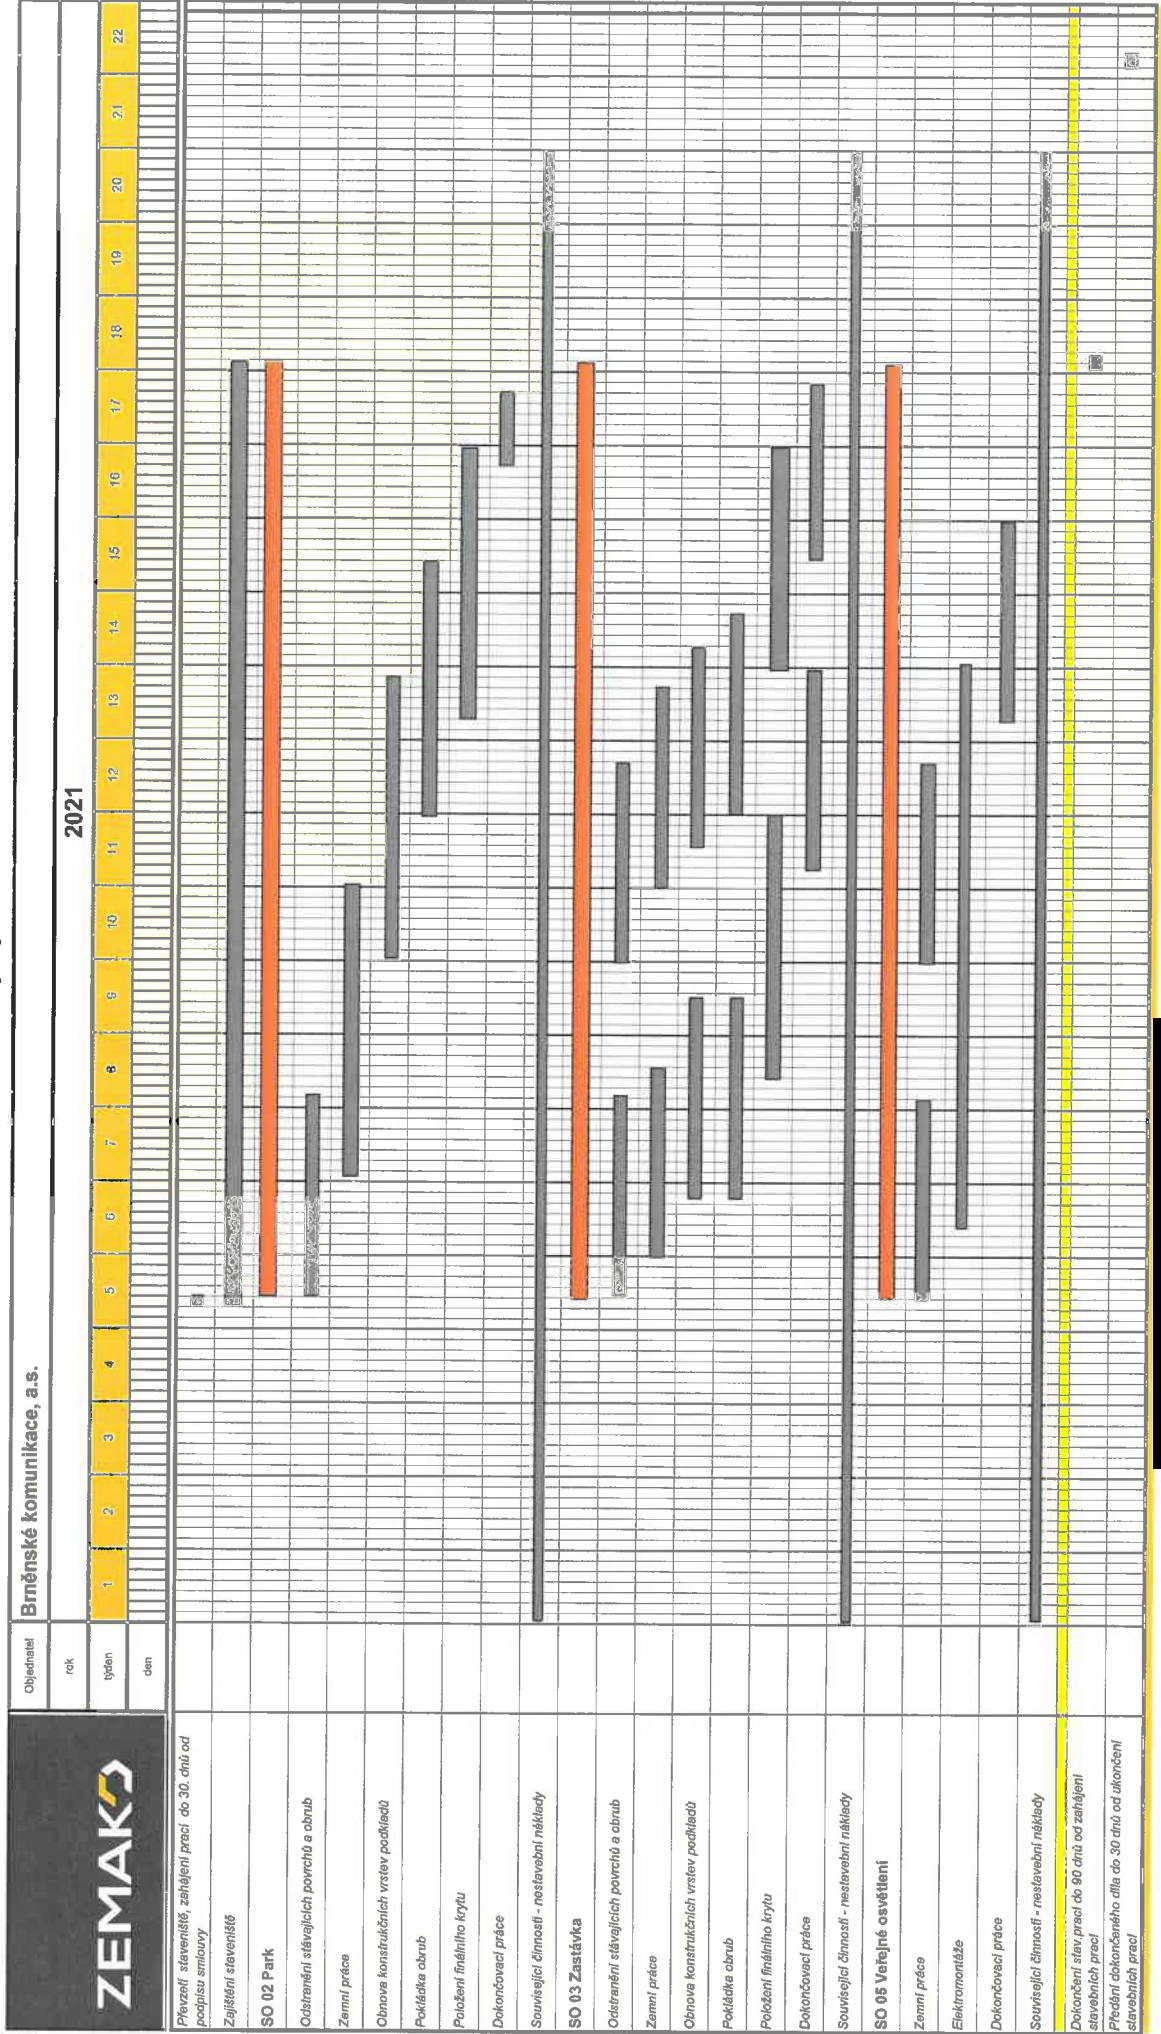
ZEMAKO

| Objednatel | Brněnské komunikace, a.s. |
|---|---|
| rok | 2021 |
| týden | 1 2 3 4 5 6 7 8 9 10 11 12 13 14 15 16 17 18 19 20 21 22 |
| den | |

Převzetí staveniště, zahájení prací do 30. dnů od podpisu smlouvy

Zajištění staveniště

SO 02 Park

Odstranění stávajících povrchů a obrub

Zemní práce

Obnova konstrukčních vrstev podkladů

Pokládka obrub

Položení finálního krytu

Dokončovací práce

Související činnosti - nestavební náklady

SO 03 Zastávka

Odstranění stávajících povrchů a obrub

Zemní práce

Obnova konstrukčních vrstev podkladů

Pokládka obrub

Položení finálního krytu

Dokončovací práce

Související činnosti - nestavební náklady

SO 05 Veřejné osvětlení

Zemní práce

Elektromontáže

Dokončovací práce

Související činnosti - nestavební náklady

Dokončení stav.prací do 90 dnů od zahájení stavebních prací

Předání dokončeného díla do 30 dnů od ukončení stavebních prací